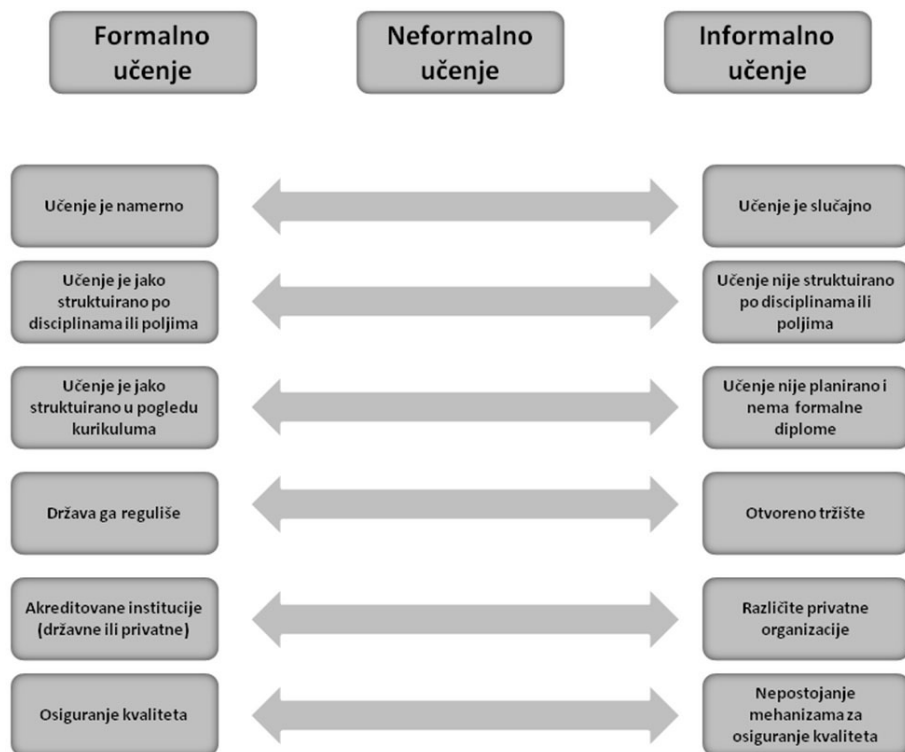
Formalno učenje

Neformalno učenje

Informalno učenje

Učenje je namerno

Učenje je slučajno

Učenje je jako struktuirano po disciplinama ili poljima

Učenje nije struktuirano po disciplinama ili poljima

Učenje je jako struktuirano u pogledu kurikuluma

Učenje nije planirano i nema formalne diplome

Država ga reguliše

Otvoreno tržište

Akreditovane institucije (državne ili privatne)

Različite privatne organizacije

Osiguranje kvaliteta

Nepostojanje mehanizama za osiguranje kvaliteta